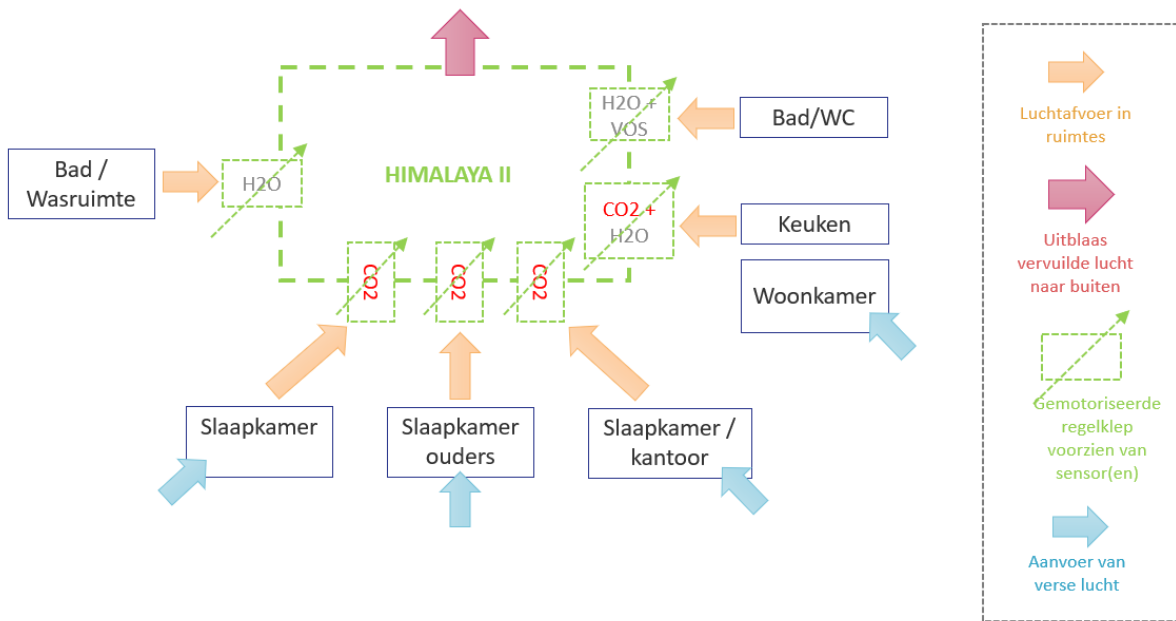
Bad / Wasruimte

H2O

HIMALAYA II

H2O + VOS

Bad/WC

CO2 + H2O

Keuken

CO2

CO2

CO2

Woonkamer

Slaapkamer

Slaapkamer ouders

Slaapkamer / kantoor

Luchtafvoer in ruimtes

Uitblaas vervuilde lucht naar buiten

Gemotoriseerde regelklep voorzien van sensor(en)

Aanvoer van verse lucht